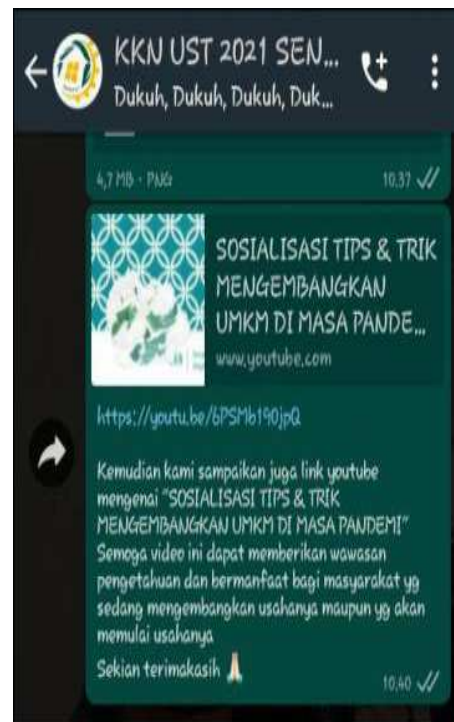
KKN UST 2021 SEN...
Dukuh, Dukuh, Dukuh, Duk...

4,7 MB · PNG
10.37

SOSIALISASI TIPS & TRIK MENGEMBANGKAN UMKM DI MASA PANDE...
www.youtube.com

https://youtu.be/6PSMb190jpQ

Kemudian kami sampaikan juga link youtube mengenai "SOSIALISASI TIPS & TRIK MENGEMBANGKAN UMKM DI MASA PANDEMI"
Semoga video ini dapat memberikan wawasan pengetahuan dan bermanfaat bagi masyarakat yg sedang mengembangkan usahanya maupun yg akan memulai usahanya
Sekian terimakasih 🙏
10.40